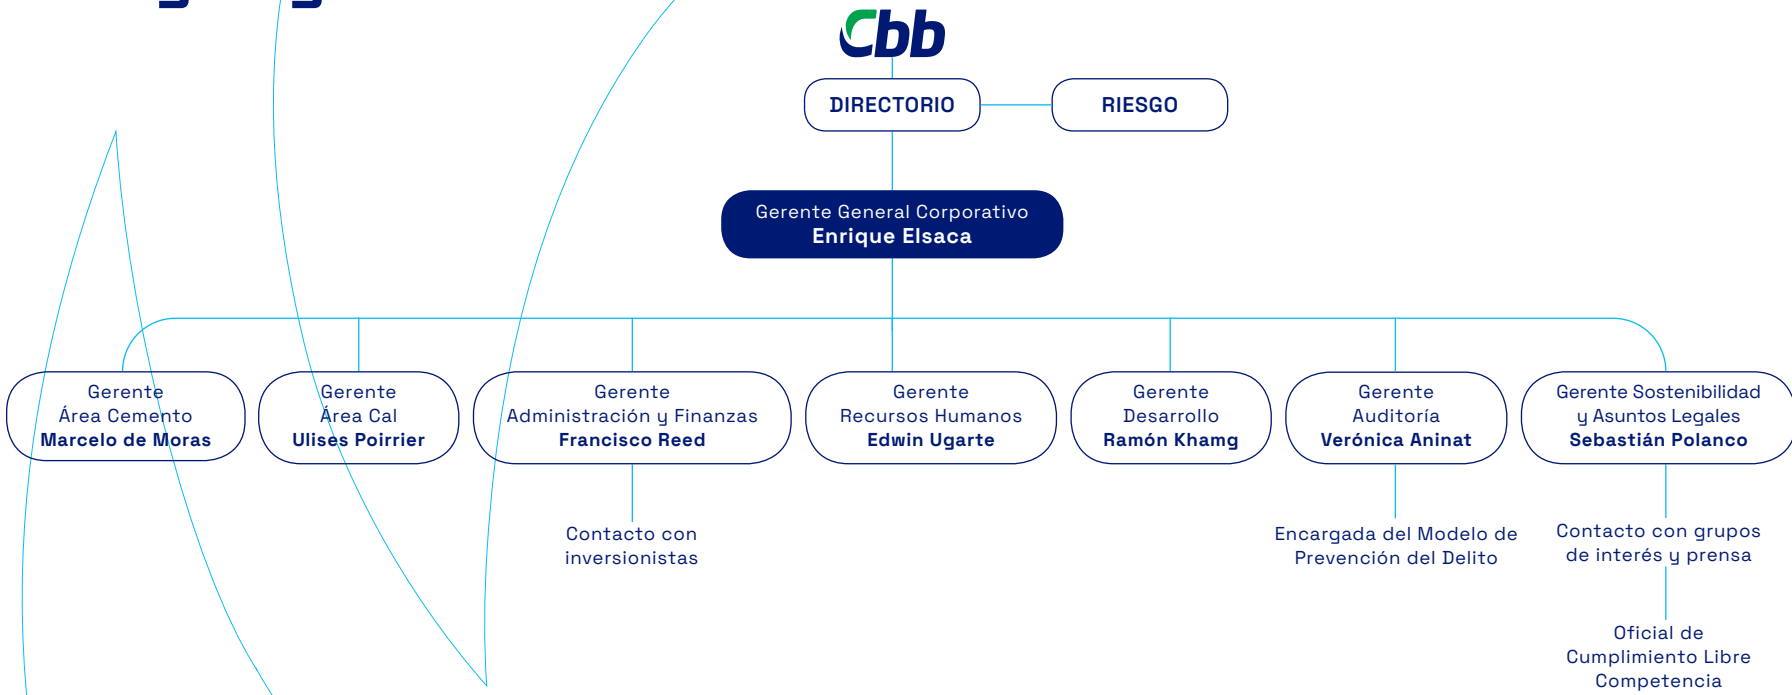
Cbb

DIRECTORIO

RIESGO

Gerente General Corporativo
Enrique Elsaca

Gerente
Área Cemento
Marcelo de Moras

Gerente
Área Cal
Ulises Poirrier

Gerente
Administración y Finanzas
Francisco Reed

Contacto con inversionistas

Gerente
Recursos Humanos
Edwin Ugarte

Gerente
Desarrollo
Ramón Khamg

Gerente
Auditoría
Verónica Aninat

Encargada del Modelo de Prevención del Delito

Gerente Sostenibilidad y Asuntos Legales
Sebastián Polanco

Contacto con grupos de interés y prensa

Oficial de Cumplimiento Libre Competencia